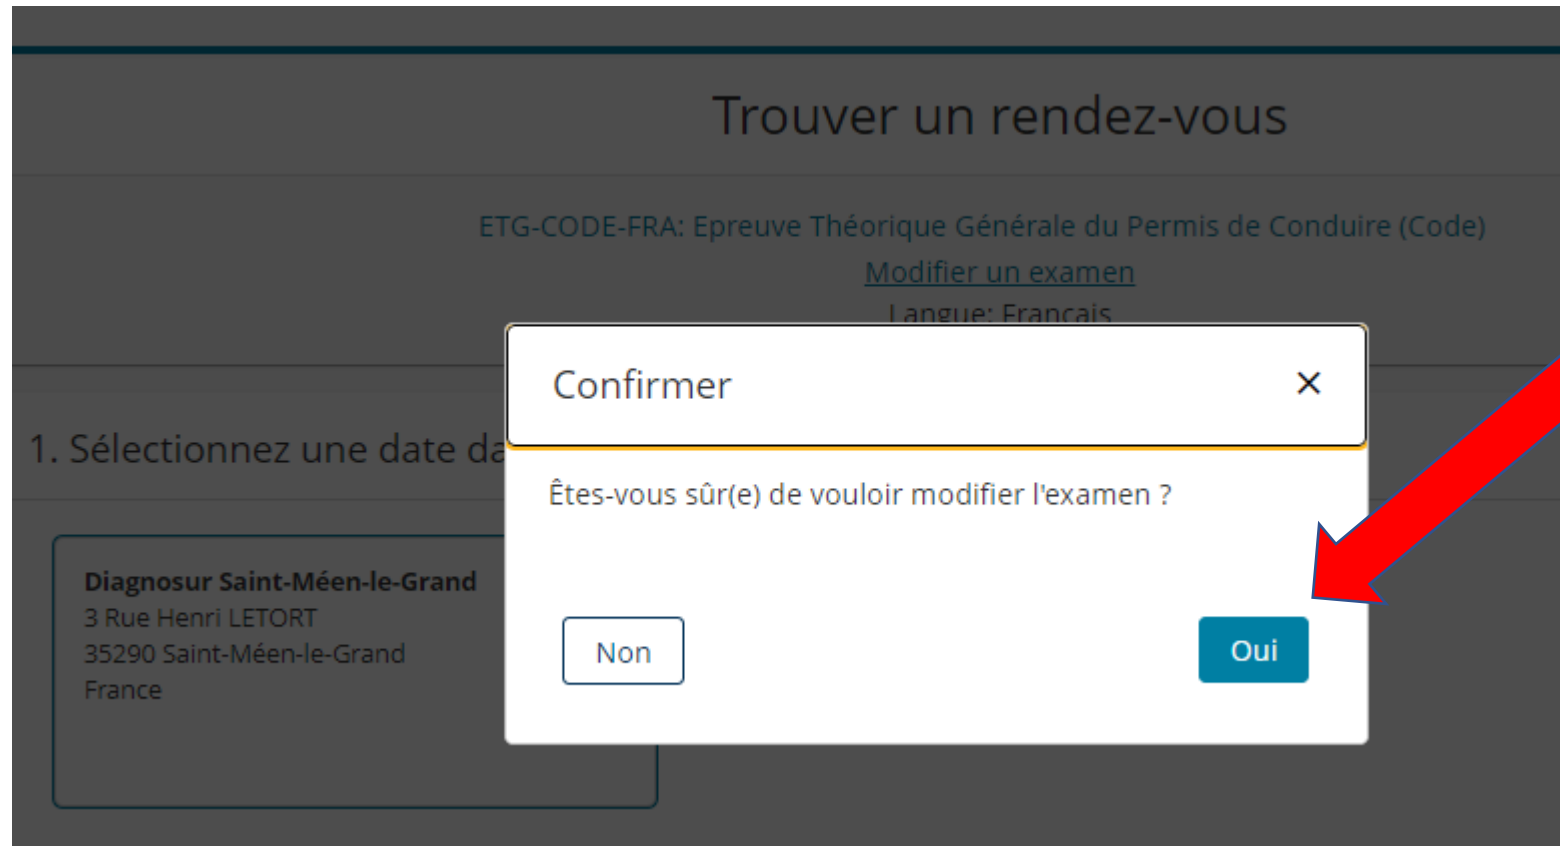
Trouver un rendez-vous

ETG-CODE-FRA: Epreuve Théorique Générale du Permis de Conduire (Code)

Modifier un examen

Langue: Français

1. Sélectionnez une date da

Diagnosur Saint-Méen-le-Grand
3 Rue Henri LETORT
35290 Saint-Méen-le-Grand
France

Confirmer

×

Êtes-vous sûr(e) de vouloir modifier l'examen ?

Non

Oui